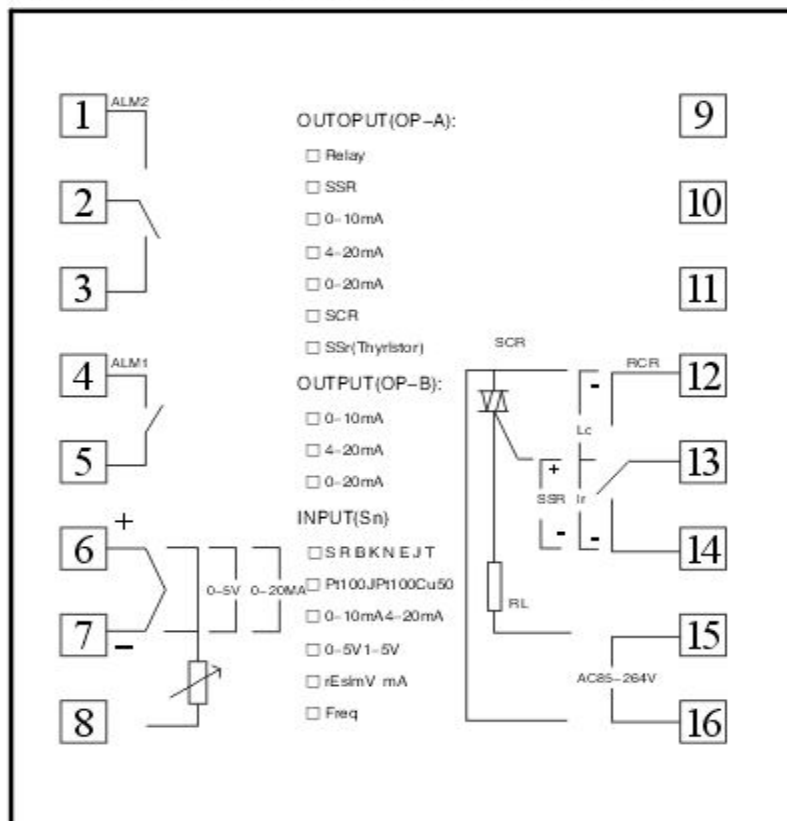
1 ALM2

2

3

4 ALM1

5

6 +

7 –

8

OUTOPUT(OP–A):

☐ Relay

☐ SSR

☐ 0–10mA

☐ 4–20mA

☐ 0–20mA

☐ SCR

☐ SSr(Thyristor)

OUTPUT(OP–B):

☐ 0–10mA

☐ 4–20mA

☐ 0–20mA

INPUT(Sn)

☐ S R B K N E J T

☐ Pt100JPt100Cu50

☐ 0–10mA4–20mA

☐ 0–5V1–5V

☐ rEsImV mA

☐ Freq

0–5V 0–20MA

SCR

RCR

Lc

Ir

+ SSR -

- -

RL

AC85–264V

9

10

11

12

13

14

15

16